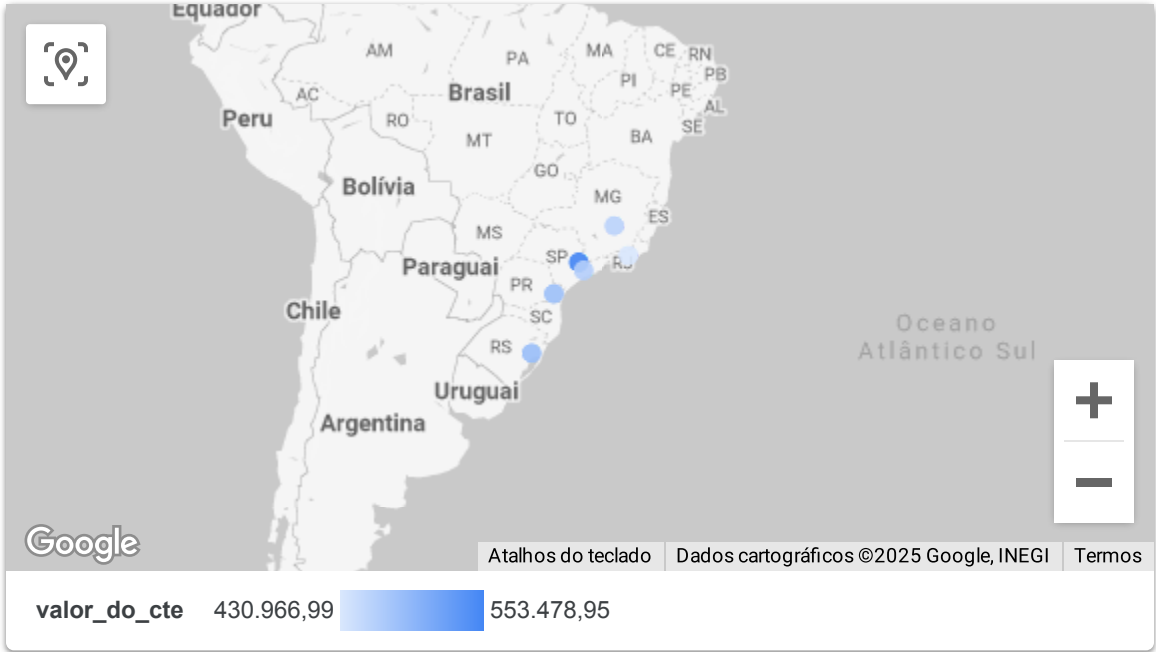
Equador
AM
PA
MA
CE
RN
PB
PI
PE
AL
SE
Brasil
AC
Peru
RO
TO
MT
BA
GO
Bolívia
MG
ES
MS
SP
RJ
Paraguai
PR
SC
Chile
RS
Oceano Atlântico Sul
Uruguai
Argentina
+
−
Google
Atalhos do teclado
Dados cartográficos ©2025 Google, INEGI
Termos

valor_do_cte 430.966,99 553.478,95